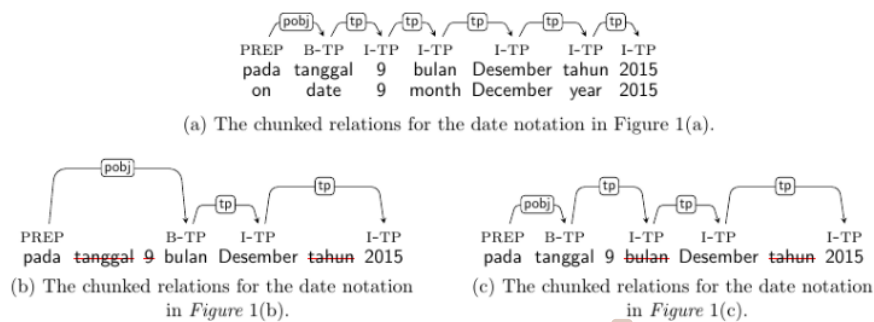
pobj tp tp tp tp tp

PREP B-TP I-TP I-TP I-TP I-TP I-TP
pada tanggal 9 bulan Desember tahun 2015
on date 9 month December year 2015

(a) The chunked relations for the date notation in Figure 1(a).

pobj tp tp

PREP B-TP I-TP I-TP
pada tanggal 9 bulan Desember tahun 2015

(b) The chunked relations for the date notation in *Figure* 1(b).

pobj tp tp tp

PREP B-TP I-TP I-TP I-TP
pada tanggal 9 bulan Desember tahun 2015

(c) The chunked relations for the date notation in *Figure* 1(c).